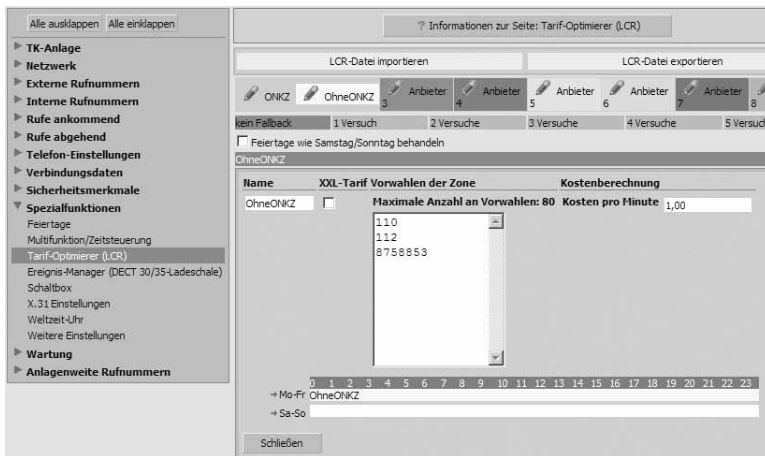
Alle ausklappen | Alle einklappen

TK-Anlage
Netzwerk
Externe Rufnummern
Interne Rufnummern
Rufe ankommend
Rufe abgehend
Telefon-Einstellungen
Verbindungsdaten
Sicherheitsmerkmale
Spezialfunktionen
Feiertage
Multifunktion/Zeitsteuerung
Tarif-Optimierer (LCR)
Ereignis-Manager (DECT 30/35-Ladeschale)
Schaltbox
X.31 Einstellungen
Weltzeit-Uhr
Weitere Einstellungen
Wartung
Anlagenweite Rufnummern

? Informationen zur Seite: Tarif-Optimierer (LCR)

LCR-Datei importieren | LCR-Datei exportieren

ONKZ | OhneONKZ | 3 Anbieter | 4 Anbieter | 5 Anbieter | 6 Anbieter | 7 Anbieter | 8

kein Fallback | 1 Versuch | 2 Versuche | 3 Versuche | 4 Versuche | 5 Versuc

Feiertage wie Samstag/Sonntag behandeln

OhneONKZ

| Name | XXL-Tarif | Vorwahlen der Zone | Kostenberechnung |
|---|---|---|---|
| OhneONKZ | | Maximale Anzahl an Vorwahlen: 80 | Kosten pro Minute 1,00 |

110
112
8758853

0 1 2 3 4 5 6 7 8 9 10 11 12 13 14 15 16 17 18 19 20 21 22 23
→ Mo-Fr OhneONKZ
→ Sa-So

Schließen